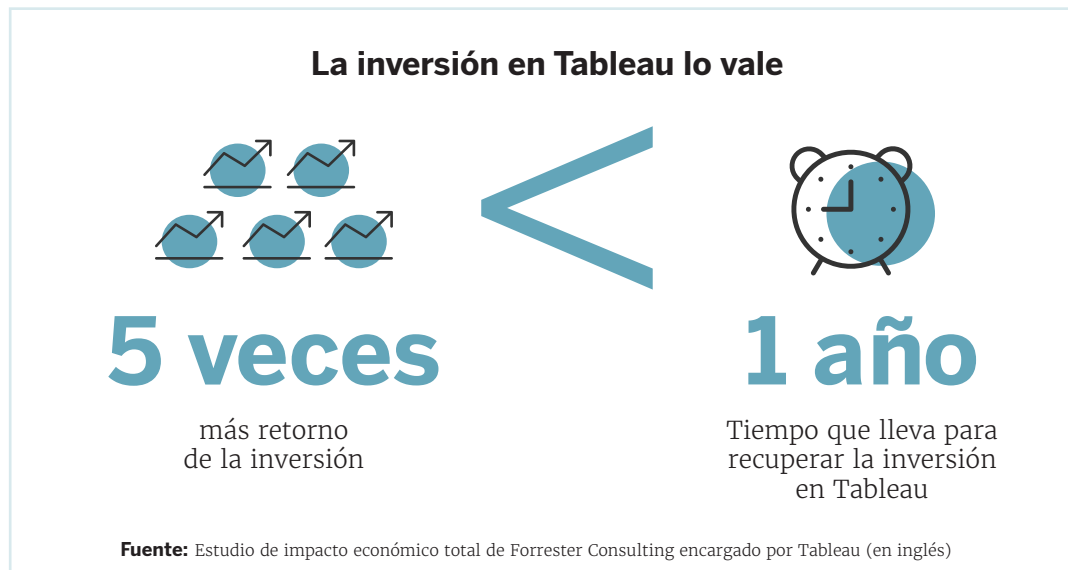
La inversión en Tableau lo vale

5 veces

más retorno de la inversión

1 año

Tiempo que lleva para recuperar la inversión en Tableau

Fuente: Estudio de impacto económico total de Forrester Consulting encargado por Tableau (en inglés)